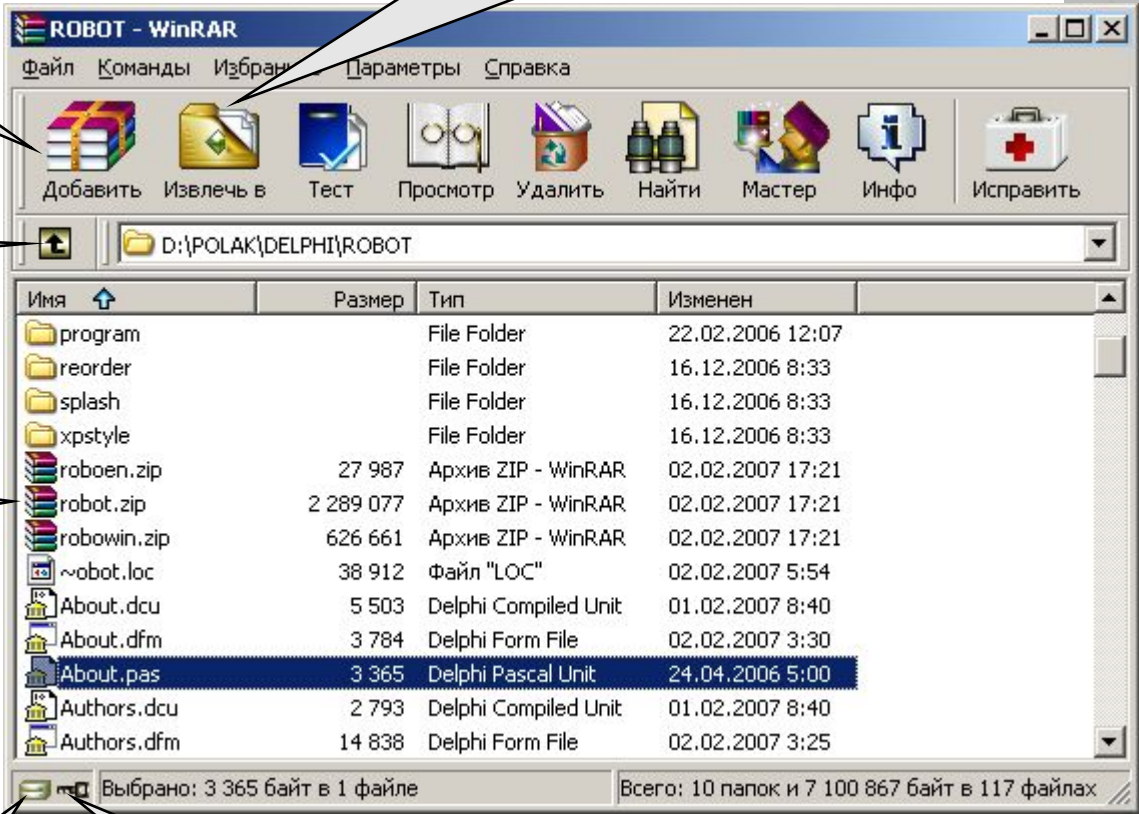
ROBOT - WinRAR

Файл Команды Избранное Параметры Справка

Добавить Извлечь в Тест Просмотр Удалить Найти Мастер Инфо Исправить

D:\POLAK\DELPHI\ROBOT

| Имя | Размер | Тип | Изменен |
|---|---|---|---|
| program | | File Folder | 22.02.2006 12:07 |
| reorder | | File Folder | 16.12.2006 8:33 |
| splash | | File Folder | 16.12.2006 8:33 |
| xpstyle | | File Folder | 16.12.2006 8:33 |
| roboen.zip | 27 987 | Архив ZIP - WinRAR | 02.02.2007 17:21 |
| robot.zip | 2 289 077 | Архив ZIP - WinRAR | 02.02.2007 17:21 |
| robowin.zip | 626 661 | Архив ZIP - WinRAR | 02.02.2007 17:21 |
| ~obot.loc | 38 912 | Файл "LOC" | 02.02.2007 5:54 |
| About.dcu | 5 503 | Delphi Compiled Unit | 01.02.2007 8:40 |
| About.dfm | 3 784 | Delphi Form File | 02.02.2007 3:30 |
| About.pas | 3 365 | Delphi Pascal Unit | 24.04.2006 5:00 |
| Authors.dcu | 2 793 | Delphi Compiled Unit | 01.02.2007 8:40 |
| Authors.dfm | 14 838 | Delphi Form File | 02.02.2007 3:25 |

Выбрано: 3 365 байт в 1 файле

Всего: 10 папок и 7 100 867 байт в 117 файлах